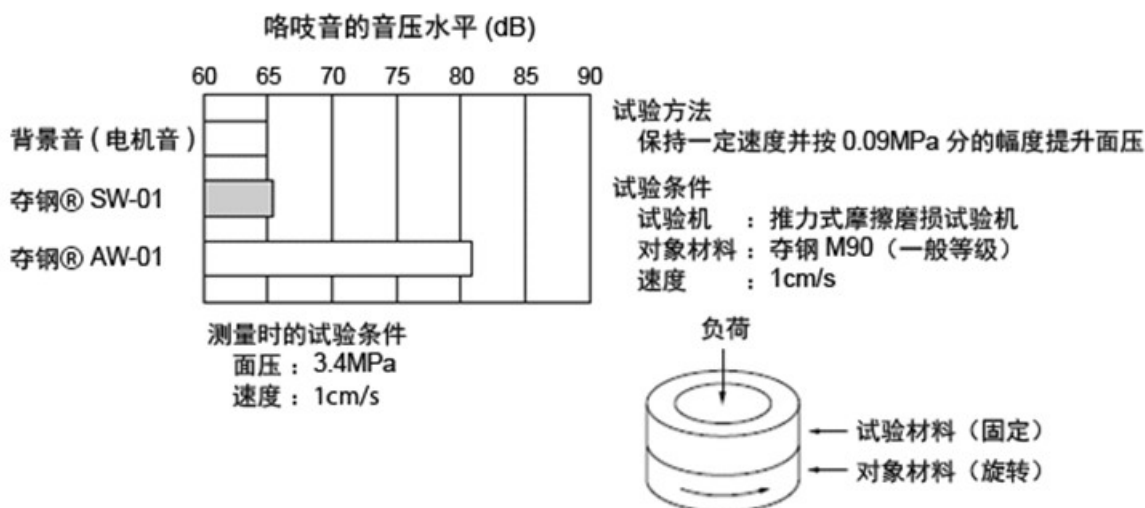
咯吱音的音压水平 (dB)

| | 60 | 65 | 70 | 75 | 80 | 85 | 90 |
|---|---|---|---|---|---|---|---|
| 背景音（电机音） | | | | | | | |
| 夺钢® SW-01 | | | | | | | |
| 夺钢® AW-01 | | | | | | | |

测量时的试验条件
面压 ：3.4MPa
速度 ：1cm/s

试验方法
保持一定速度并按 0.09MPa 分的幅度提升面压

试验条件
试验机 ：推力式摩擦磨损试验机
对象材料 ：夺钢 M90（一般等级）
速度 ：1cm/s

负荷
试验材料（固定）
对象材料（旋转）